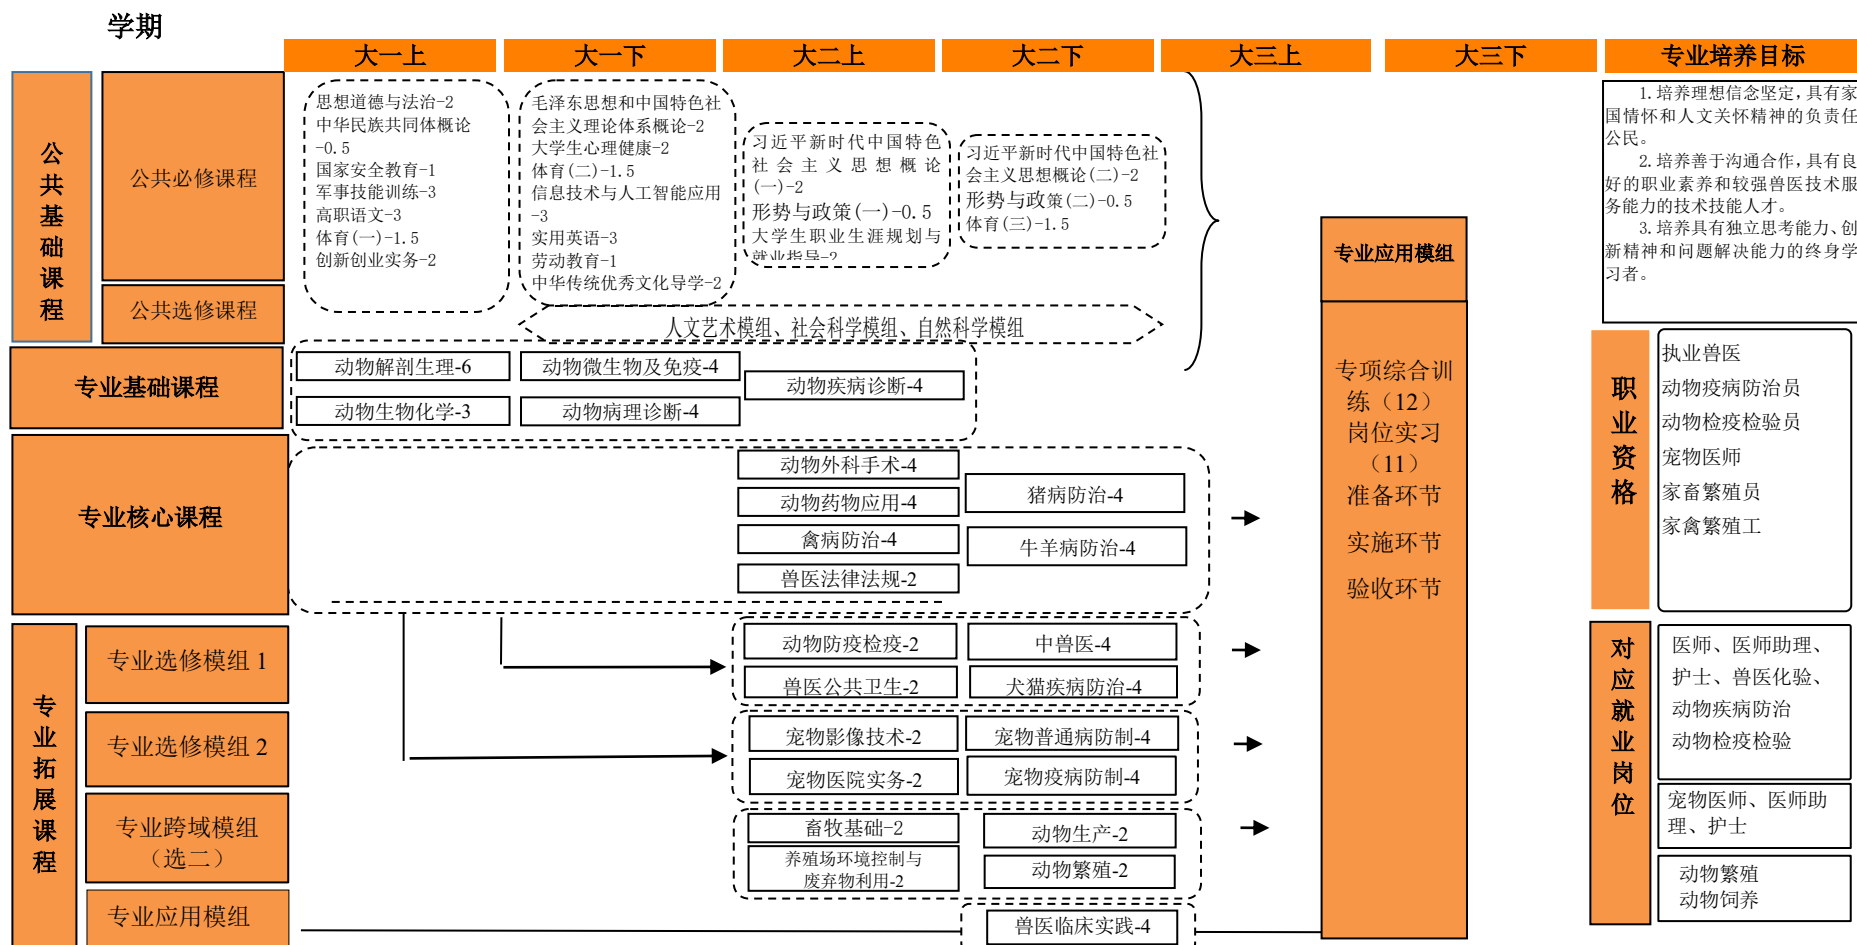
学期

大一上 | 大一下 | 大二上 | 大二下 | 大三上 | 大三下 | 专业培养目标

公共基础课程

公共必修课程

公共选修课程

思想道德与法治-2
中华民族共同体概论-0.5
国家安全教育-1
军事技能训练-3
高职语文-3
体育(一)-1.5
创新创业实务-2

毛泽东思想和中国特色社会主义理论体系概论-2
大学生心理健康-2
体育(二)-1.5
信息技术与人工智能应用-3
实用英语-3
劳动教育-1
中华传统优秀文化导学-2

习近平新时代中国特色社会主义思想概论(一)-2
形势与政策(一)-0.5
大学生职业生涯规划与就业指导-2

习近平新时代中国特色社会主义思想概论(二)-2
形势与政策(二)-0.5
体育(三)-1.5

人文艺术模组、社会科学模组、自然科学模组

1. 培养理想信念坚定，具有家国情怀和人文关怀精神的负责任公民。
2. 培养善于沟通合作，具有良好的职业素养和较强兽医技术服务能力的技术技能人才。
3. 培养具有独立思考能力、创新精神和问题解决能力的终身学习者。

专业基础课程

动物解剖生理-6
动物微生物及免疫-4
动物疾病诊断-4
动物生物化学-3
动物病理诊断-4

专业核心课程

动物外科手术-4
动物药物应用-4
禽病防治-4
兽医法律法规-2
猪病防治-4
牛羊病防治-4

专业应用模组

专项综合训练（12）
岗位实习（11）
准备环节
实施环节
验收环节

职业资格

执业兽医
动物疫病防治员
动物检疫检验员
宠物医师
家畜繁殖员
家禽繁殖工

专业拓展课程

专业选修模组 1

专业选修模组 2

专业跨域模组（选二）

专业应用模组

动物防疫检疫-2
中兽医-4
兽医公共卫生-2
犬猫疾病防治-4
宠物影像技术-2
宠物普通病防制-4
宠物医院实务-2
宠物疫病防制-4
畜牧基础-2
动物生产-2
养殖场环境控制与废弃物利用-2
动物繁殖-2
兽医临床实践-4

对应就业岗位

医师、医师助理、护士、兽医化验、动物疾病防治
动物检疫检验

宠物医师、医师助理、护士

动物繁殖
动物饲养